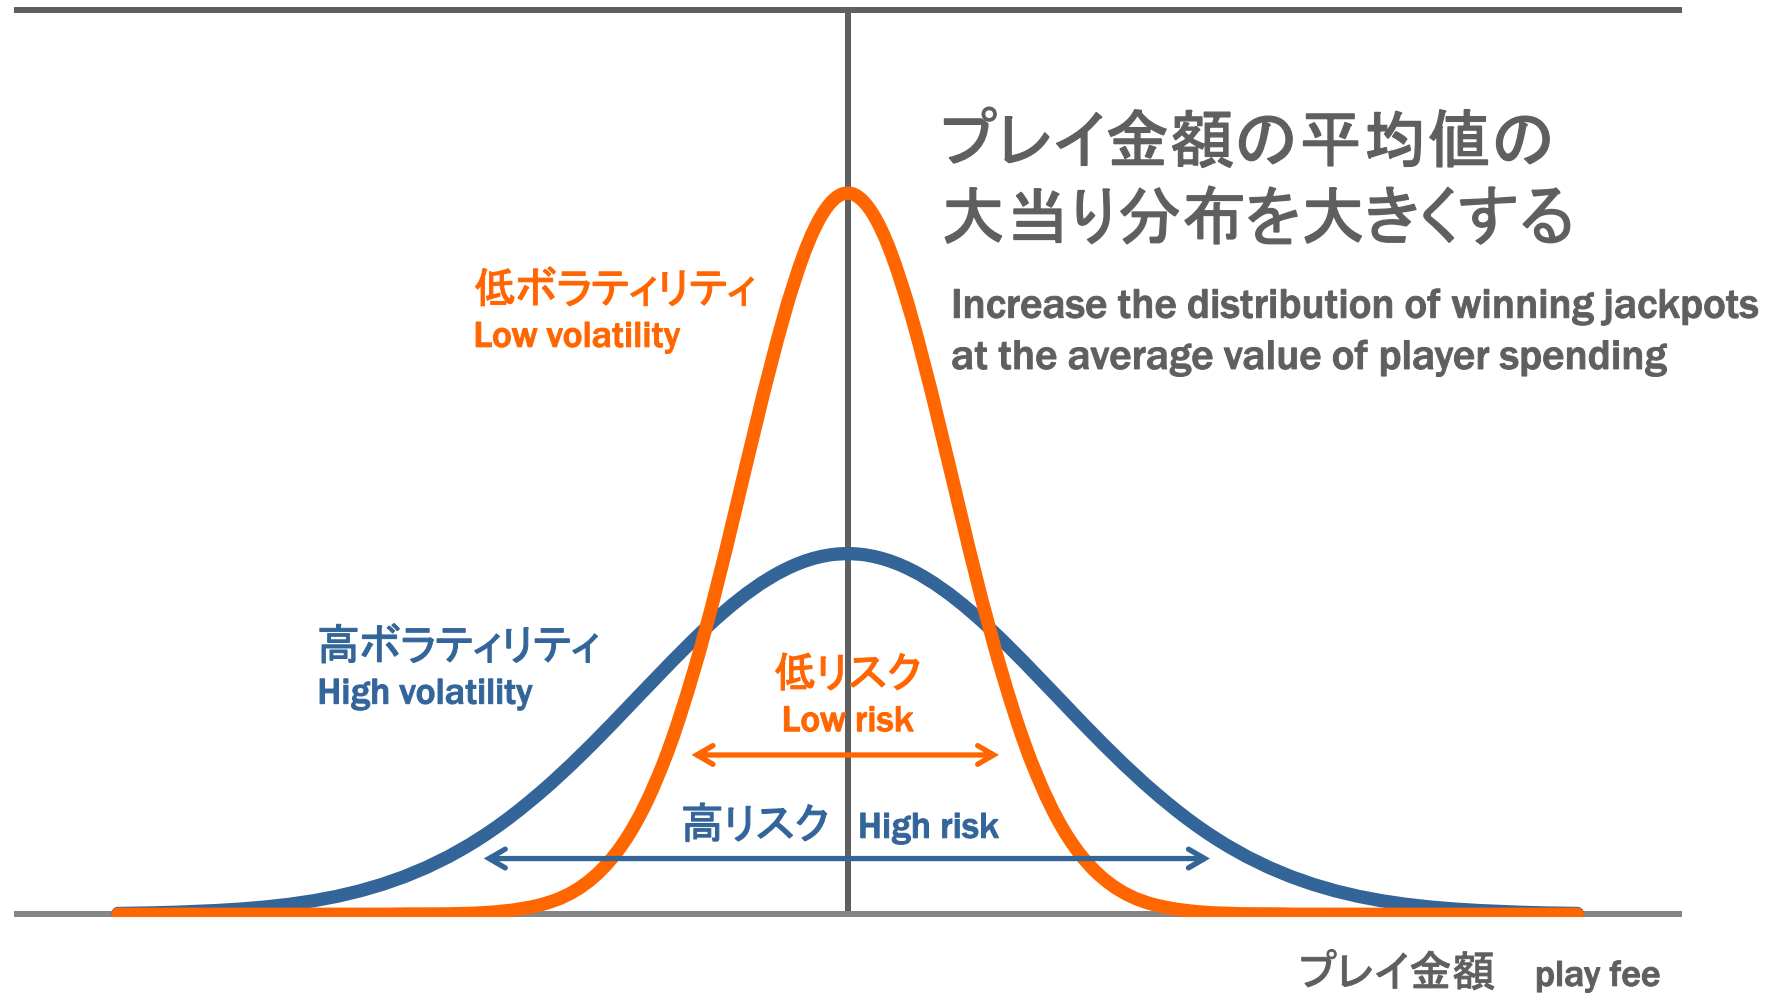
プレイ金額の平均値の大当り分布を大きくする

Increase the distribution of winning jackpots at the average value of player spending

低ボラティリティ
Low volatility

高ボラティリティ
High volatility

低リスク
Low risk

高リスク High risk

プレイ金額 play fee